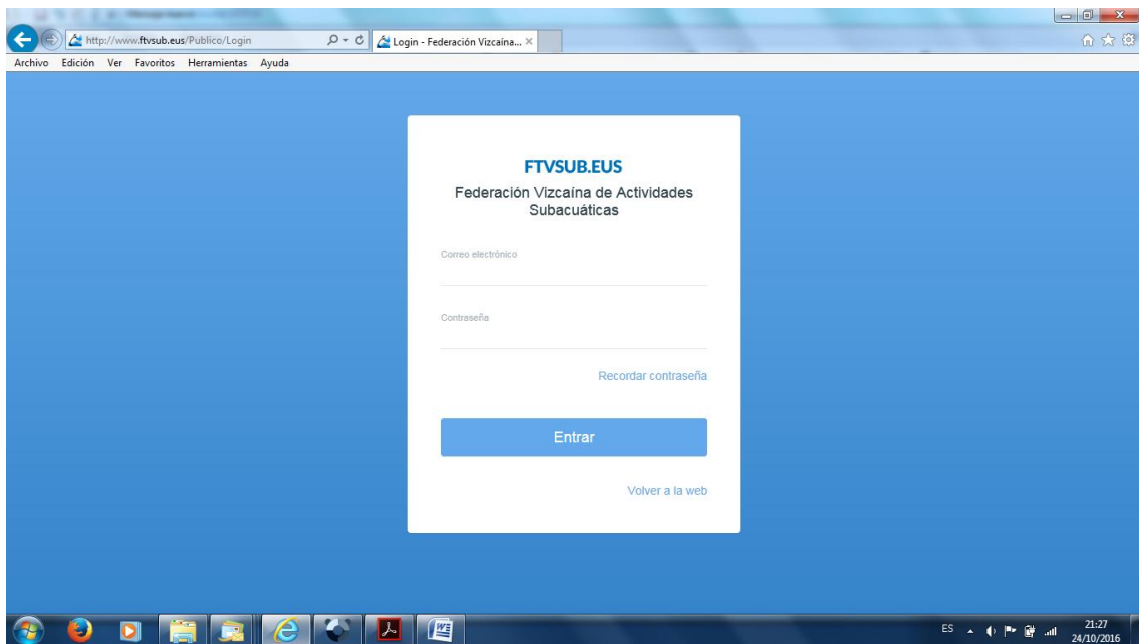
http://www.ftvsub.eus/Publico/Login
Login - Federación Vizcaína...

Archivo Edición Ver Favoritos Herramientas Ayuda

FTVSUB.EUS

Federación Vizcaína de Actividades Subacuáticas

Correo electrónico

Contraseña

Recordar contraseña

Entrar

Volver a la web

ES

21:27
24/10/2016